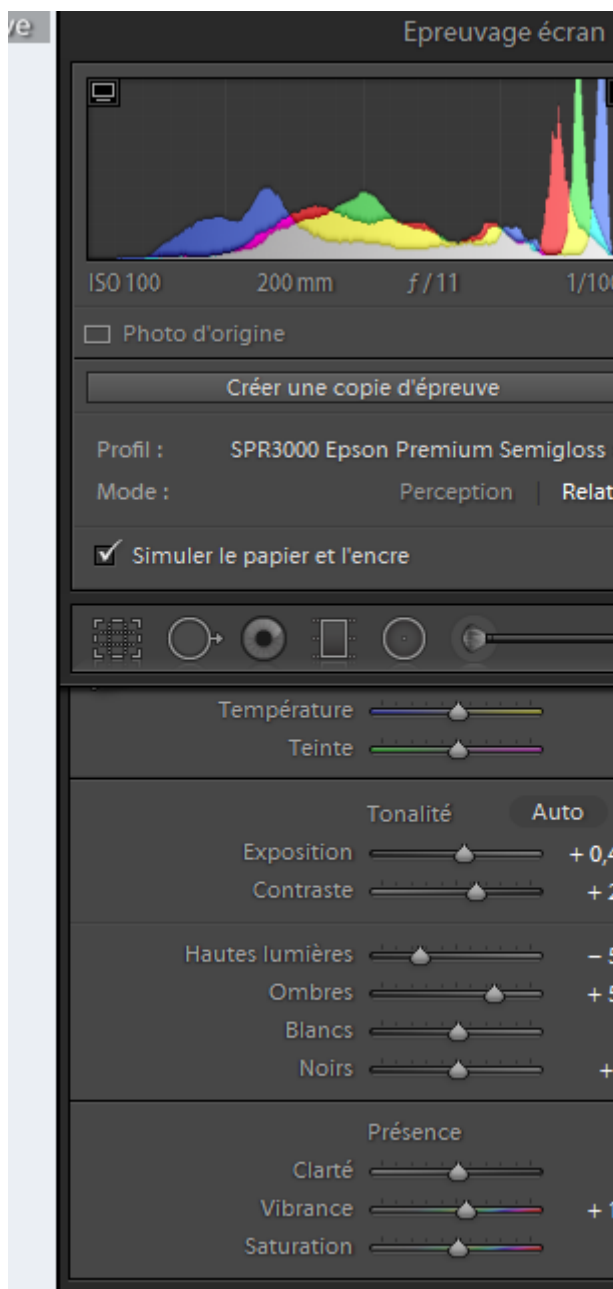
ve

Epreuvage écran

ISO 100 200 mm $f/11$ 1/10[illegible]

Photo d'origine

Créer une copie d'épreuve

Profil : SPR3000 Epson Premium Semigloss

Mode : Perception | Relat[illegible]

Simuler le papier et l'encre

Température

Teinte

Tonalité Auto

Exposition + 0,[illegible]

Contraste + 2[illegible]

Hautes lumières – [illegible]

Ombres + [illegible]

Blancs

Noirs + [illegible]

Présence

Clarté

Vibrance + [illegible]

Saturation